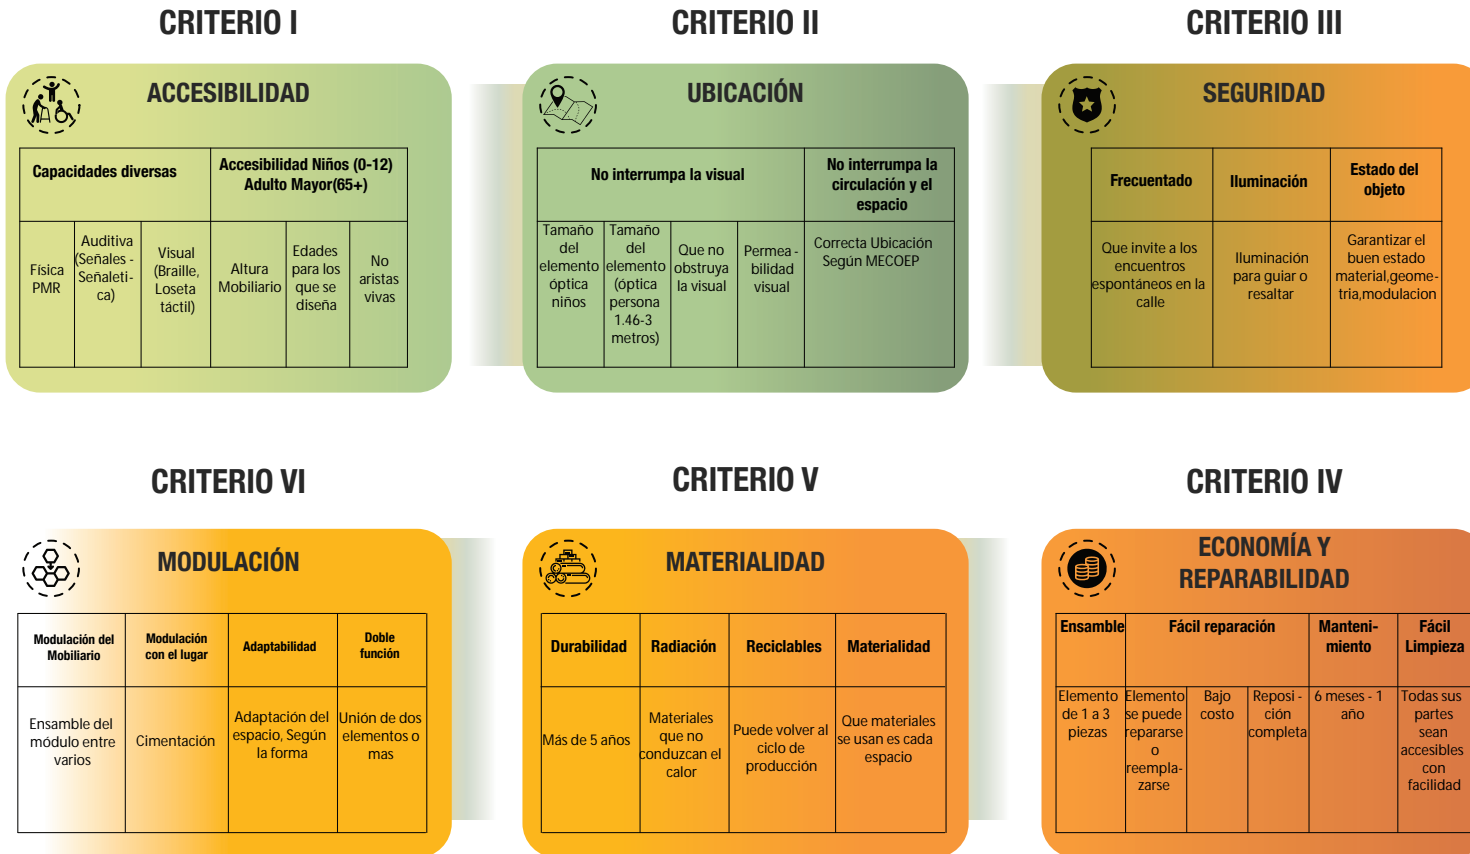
CRITERIO I

ACCESIBILIDAD

| Capacidades diversas | | | Accesibilidad Niños (0-12) Adulto Mayor(65+) | | |
|---|---|---|---|---|---|
| Física PMR | Auditiva (Señales - Señaleti-ca) | Visual (Braille, Loseta táctil) | Altura Mobiliario | Edades para los que se diseña | No aristas vivas |

CRITERIO II

UBICACIÓN

| No interrumpa la visual | | | | No interrumpa la circulación y el espacio |
|---|---|---|---|---|
| Tamaño del elemento óptica niños | Tamaño del elemento (óptica persona 1.46-3 metros) | Que no obstruya la visual | Permea - bilidad visual | Correcta Ubicación Según MECOEP |

CRITERIO III

SEGURIDAD

| Frecuentado | Iluminación | Estado del objeto |
|---|---|---|
| Que invite a los encuentros espontáneos en la calle | Iluminación para guiar o resaltar | Garantizar el buen estado material,geome-tria,modulacion |

CRITERIO VI

MODULACIÓN

| Modulación del Mobiliario | Modulación con el lugar | Adaptabilidad | Doble función |
|---|---|---|---|
| Ensamble del módulo entre varios | Cimentación | Adaptación del espacio, Según la forma | Unión de dos elementos o mas |

CRITERIO V

MATERIALIDAD

| Durabilidad | Radiación | Reciclables | Materialidad |
|---|---|---|---|
| Más de 5 años | Materiales que no conduzcan el calor | Puede volver al ciclo de producción | Que materiales se usan en cada espacio |

CRITERIO IV

ECONOMÍA Y REPARABILIDAD

| Ensamble | Fácil reparación | | | Manteni-miento | Fácil Limpieza |
|---|---|---|---|---|---|
| Elemento de 1 a 3 piezas | Elemento se puede repararse o reempla-zarse | Bajo costo | Reposi - ción completa | 6 meses - 1 año | Todas sus partes sean accesibles con facilidad |